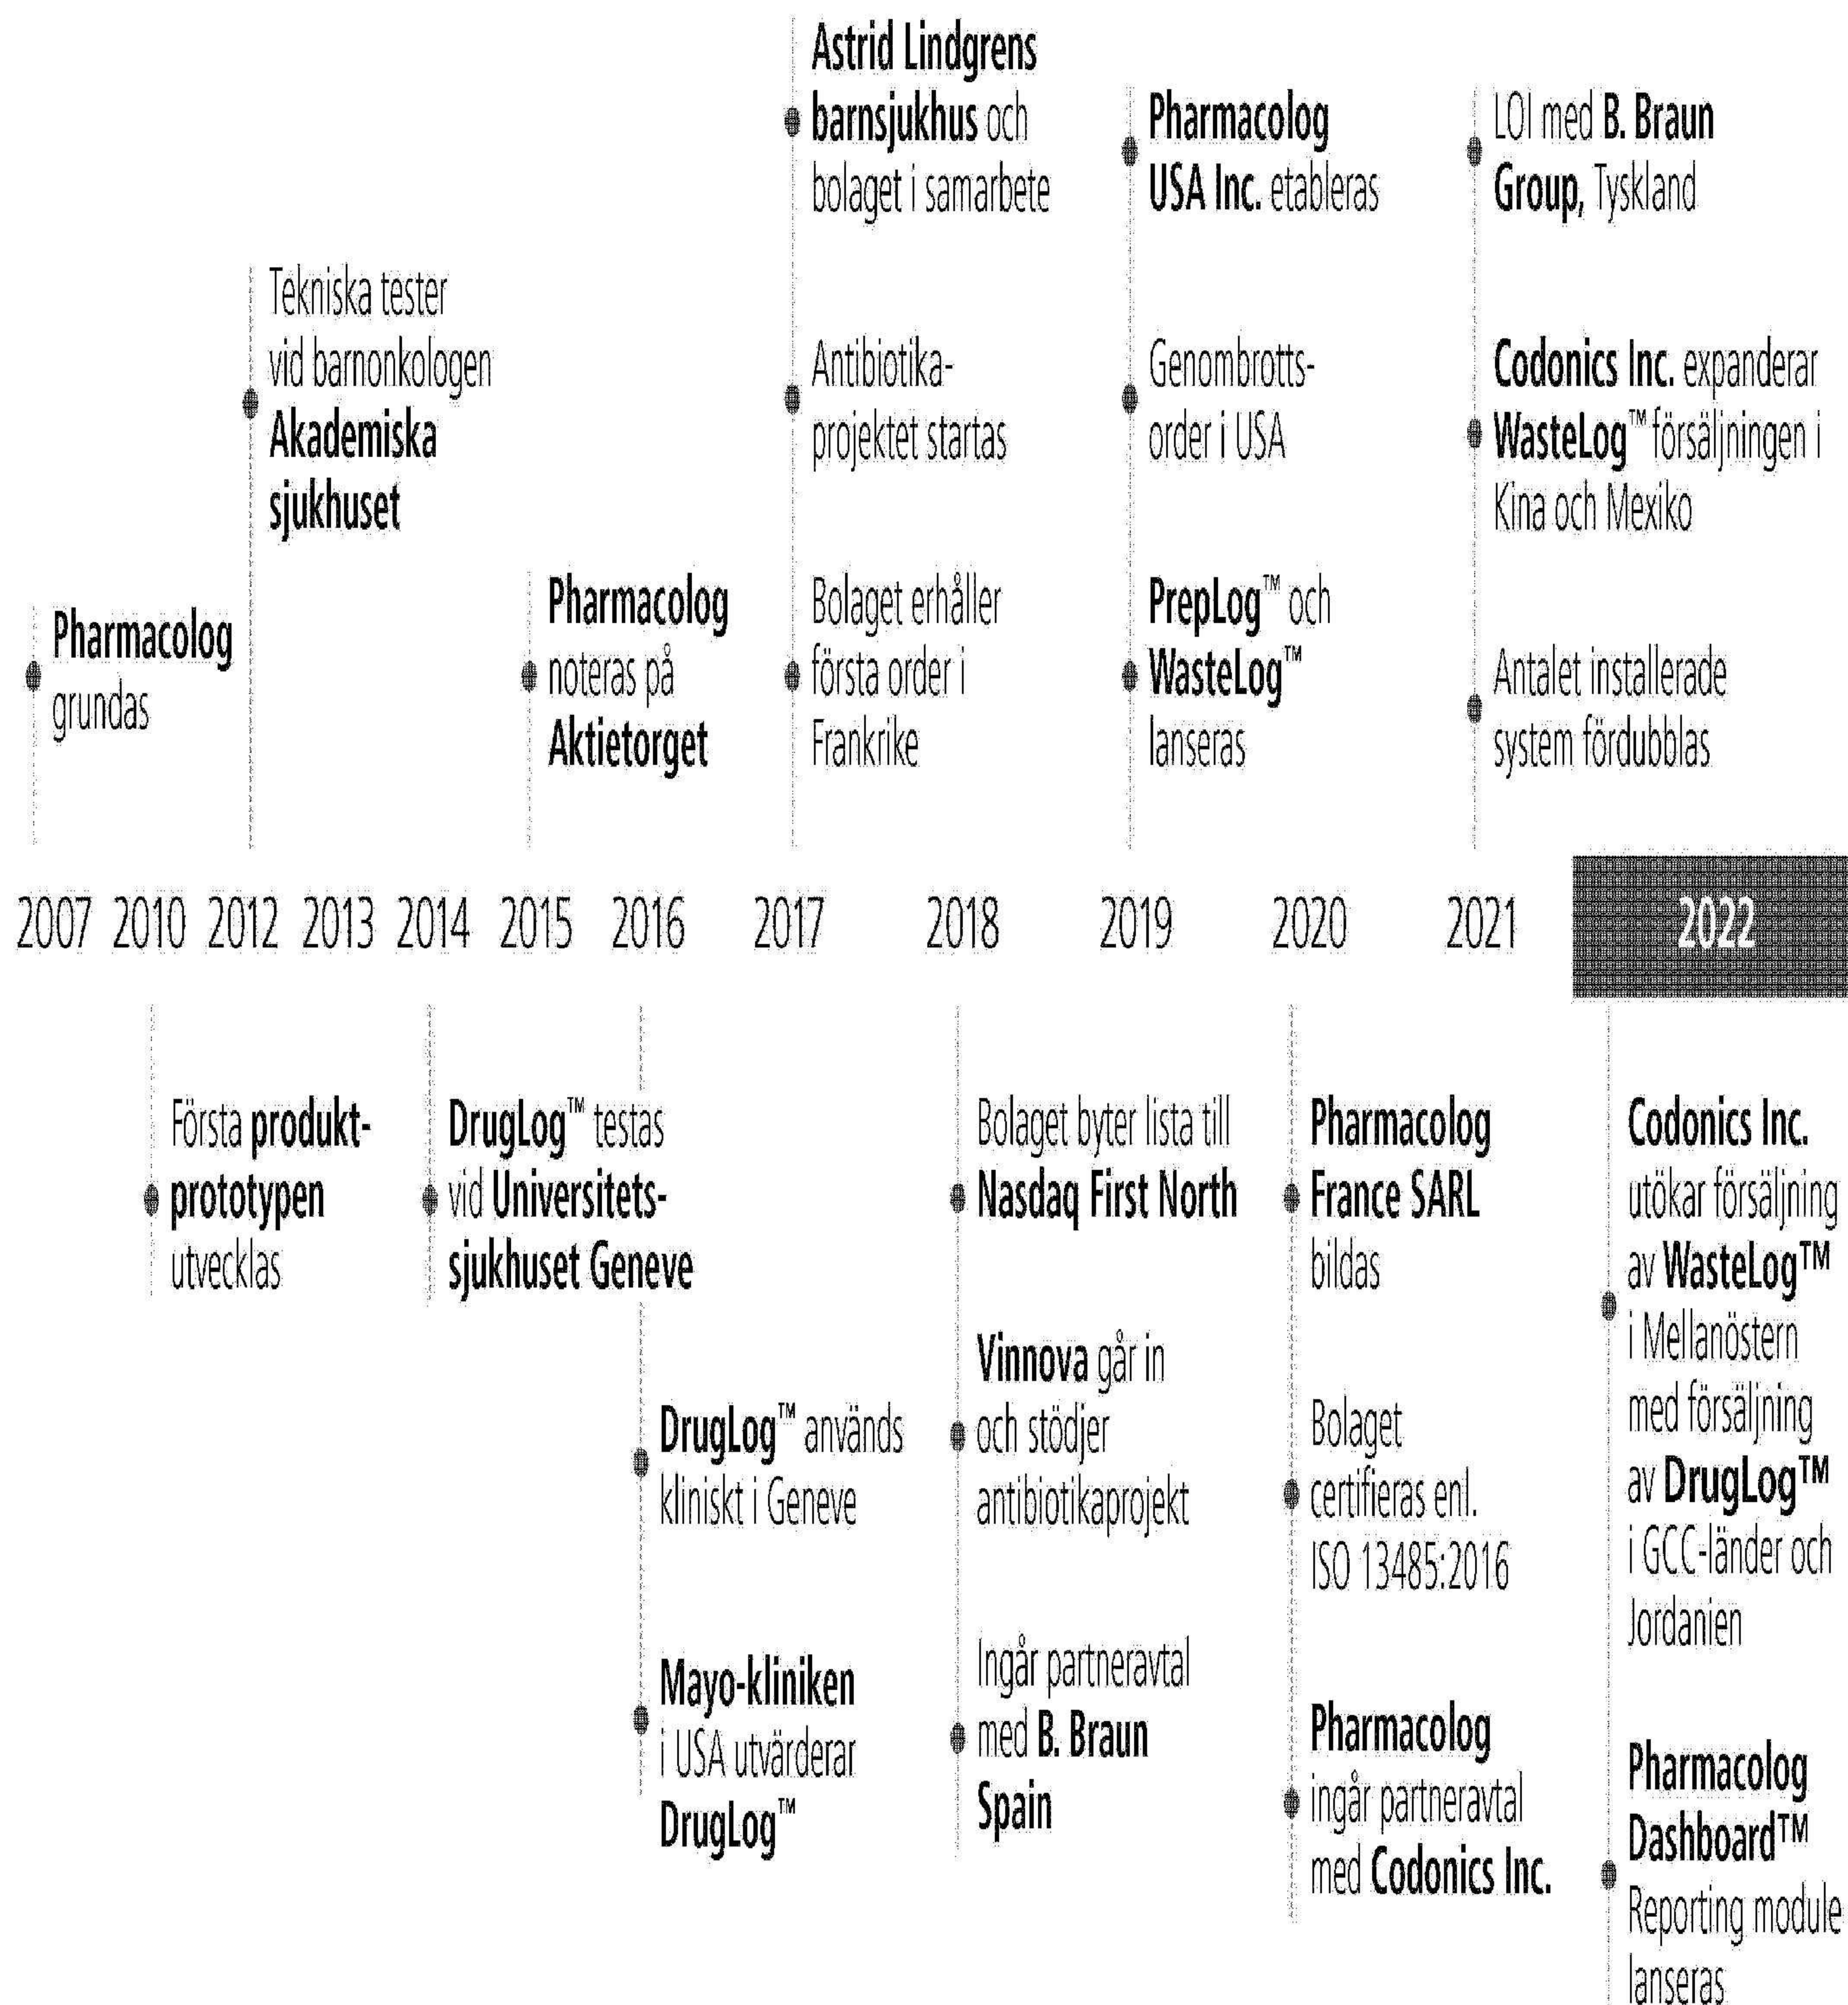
Astrid Lindgrens barnsjukhus och bolaget i samarbete

Pharmacolog USA Inc. etableras

LOI med B. Braun Group, Tyskland

Tekniska tester vid barnonkologen Akademiska sjukhuset

Antibiotika-projektet startas

Genombrotts-order i USA

Codonics Inc. expanderar WasteLog™ försäljningen i Kina och Mexiko

Pharmacolog grundas

Pharmacolog noteras på Aktietorget

Bolaget erhåller första order i Frankrike

PrepLog™ och WasteLog™ lanseras

Antalet installerade system fördubblas

2007 2010 2012 2013 2014 2015 2016 2017 2018 2019 2020 2021 2022

Första produkt-prototypen utvecklas

DrugLog™ testas vid Universitets-sjukhuset Geneve

Bolaget byter lista till Nasdaq First North

Pharmacolog France SARL bildas

Codonics Inc. utökar försäljning av WasteLog™ i Mellanöstern med försäljning av DrugLog™ i GCC-länder och Jordanien

DrugLog™ används kliniskt i Geneve

Vinnova går in och stödjer antibiotikaprojekt

Bolaget certifieras enl. ISO 13485:2016

Mayo-kliniken i USA utvärderar DrugLog™

Ingår partneravtal med B. Braun Spain

Pharmacolog ingår partneravtal med Codonics Inc.

Pharmacolog Dashboard™ Reporting module lanseras